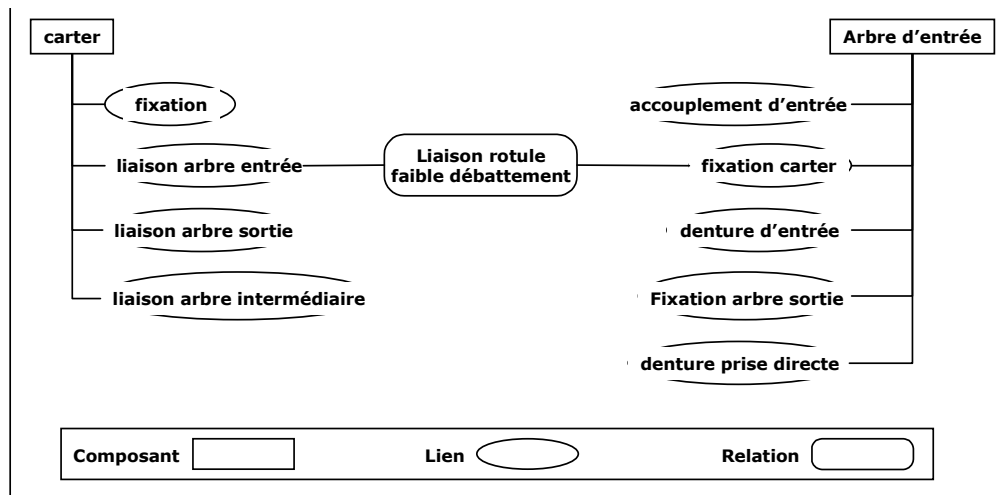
carter

fixation

liaison arbre entrée

liaison arbre sortie

liaison arbre intermédiaire

Liaison rotule faible débattement

Arbre d'entrée

accouplement d'entrée

fixation carter

denture d'entrée

Fixation arbre sortie

denture prise directe

Composant

Lien

Relation